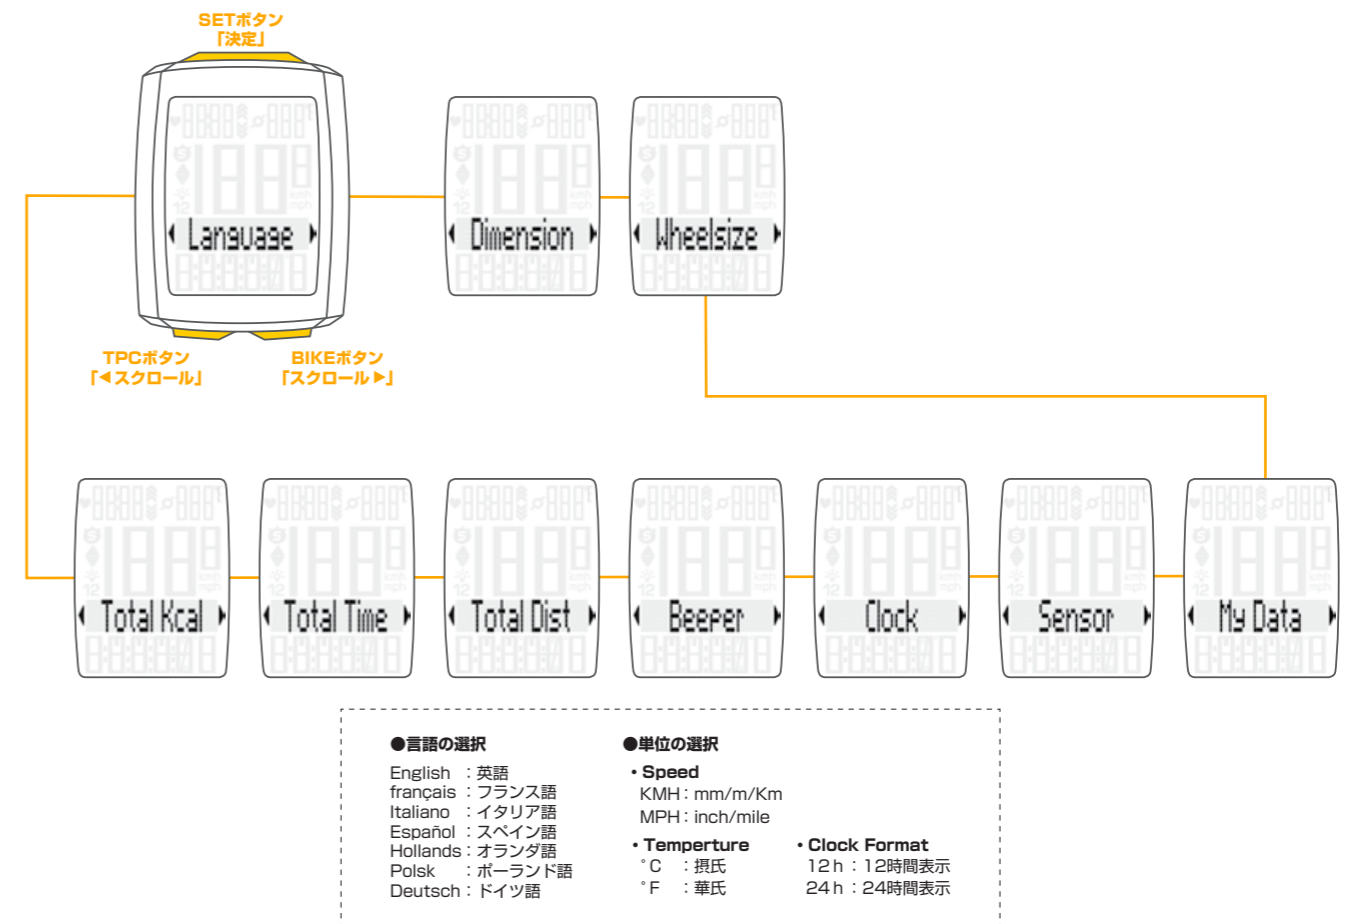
SETボタン
「決定」

Language

Dimension

Wheelsize

TPCボタン
「◀スクロール」

BIKEボタン
「スクロール▶」

Total Kcal

Total Time

Total Dist

Beeper

Clock

Sensor

My Data

●言語の選択
English ：英語
français ：フランス語
Italiano ：イタリア語
Español ：スペイン語
Hollands：オランダ語
Polsk ：ポーランド語
Deutsch：ドイツ語

●単位の選択
• Speed
KMH：mm/m/Km
MPH：inch/mile

• Temperture
˚C ：摂氏
˚F ：華氏

• Clock Format
12h ：12時間表示
24h ：24時間表示